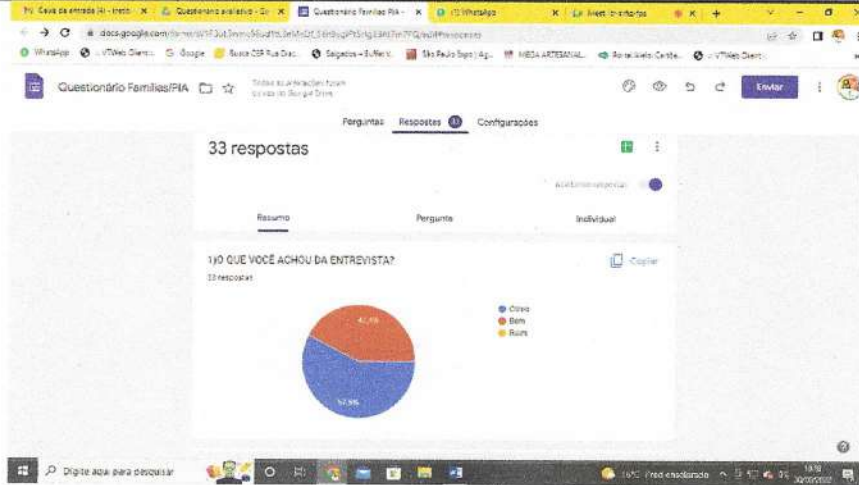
Caixa de entrada (4) - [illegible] | Questionário avaliativo - Go | Questionário Famílias PIA - | (1) WhatsApp | Meet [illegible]

docs.google.com/forms/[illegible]

WhatsApp | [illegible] | Google | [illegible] | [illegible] | São Paulo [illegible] | MESA ARTESANAL | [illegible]

Questionário Famílias/PIA

Todas as alterações foram salvas no Google Drive

Enviar

Perguntas | Respostas 33 | Configurações

33 respostas

Aceitando respostas

Resumo | Pergunta | Individual

1)O QUE VOCÊ ACHOU DA ENTREVISTA?

33 respostas

Copiar

42,4%

57,6%

Ótimo
Bom
Ruim

Digite aqui para pesquisar

16°C Pred ensolarado

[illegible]